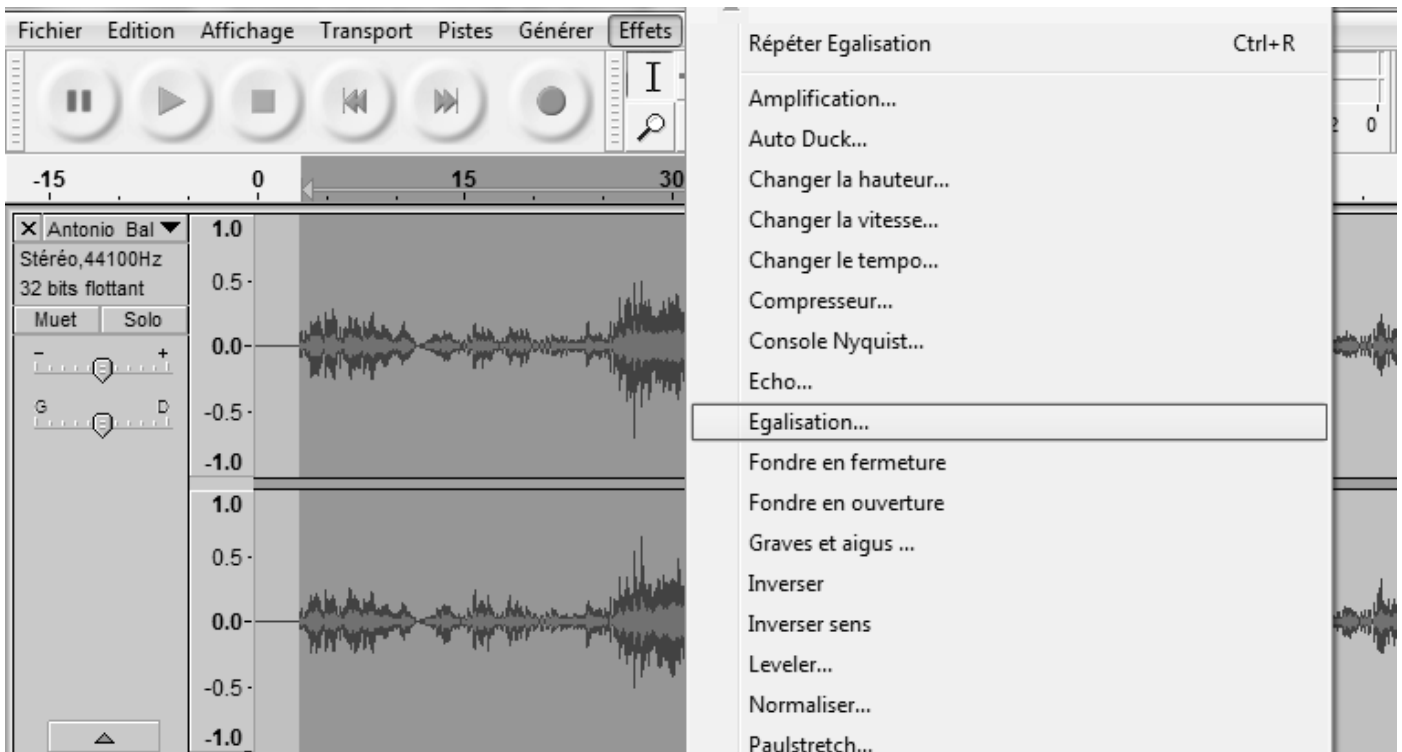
Fichier Edition Affichage Transport Pistes Générer Effets

-15 0 15 30

× Antonio Bal ▼
Stéréo,44100Hz
32 bits flottant
Muet Solo
- +
G D

1.0
0.5
0.0
-0.5
-1.0
1.0
0.5
0.0
-0.5
-1.0

2 0

Répéter Egalisation Ctrl+R
Amplification...
Auto Duck...
Changer la hauteur...
Changer la vitesse...
Changer le tempo...
Compresseur...
Console Nyquist...
Echo...
Egalisation...
Fondre en fermeture
Fondre en ouverture
Graves et aigus ...
Inverser
Inverser sens
Leveler...
Normaliser...
Paulstretch...